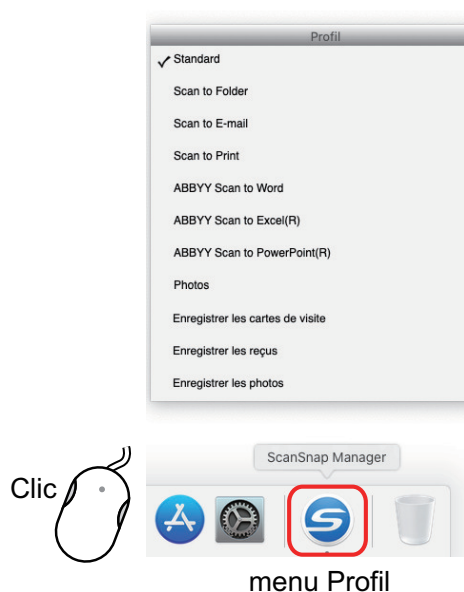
Profil
✓ Standard
Scan to Folder
Scan to E-mail
Scan to Print
ABBYY Scan to Word
ABBYY Scan to Excel(R)
ABBYY Scan to PowerPoint(R)
Photos
Enregistrer les cartes de visite
Enregistrer les reçus
Enregistrer les photos

ScanSnap Manager

Clic

menu Profil